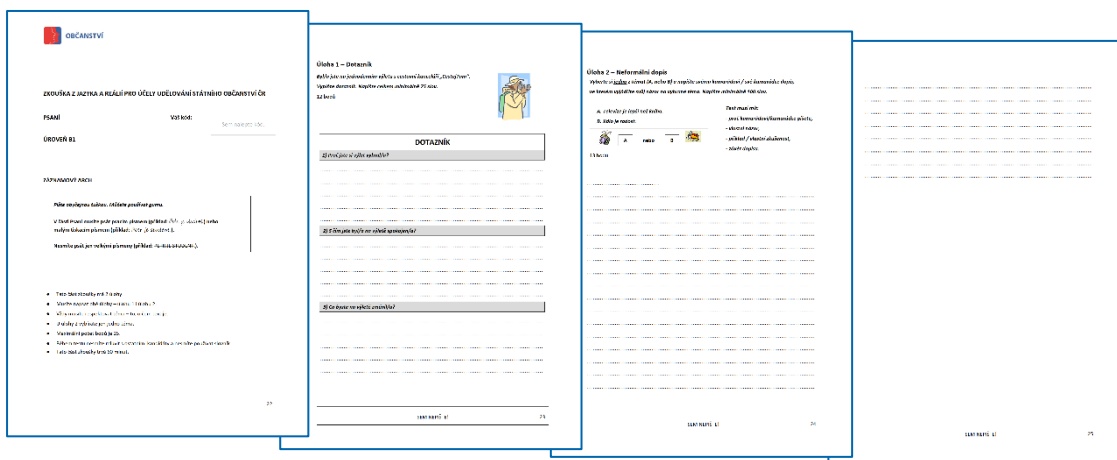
OBČANSTVÍ

ZKOUŠKA Z JAZYKA A REÁLIÍ PRO ÚČELY UDĚLOVÁNÍ STÁTNÍHO OBČANSTVÍ ČR

PSANÍ

Váš kód:

ÚROVEŇ B1

ZÁZNAMOVÝ ARCH

Píšte modrou nebo černou propisovací tužkou. Nesmíte používat gumu.

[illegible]

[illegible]

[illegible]

22

Úloha 1 – Dotazník

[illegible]

12 bodů

DOTAZNÍK

1) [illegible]

2) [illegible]

3) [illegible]

23

Úloha 2 – Neformální dopis

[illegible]

Text musí mít:

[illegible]

24

25